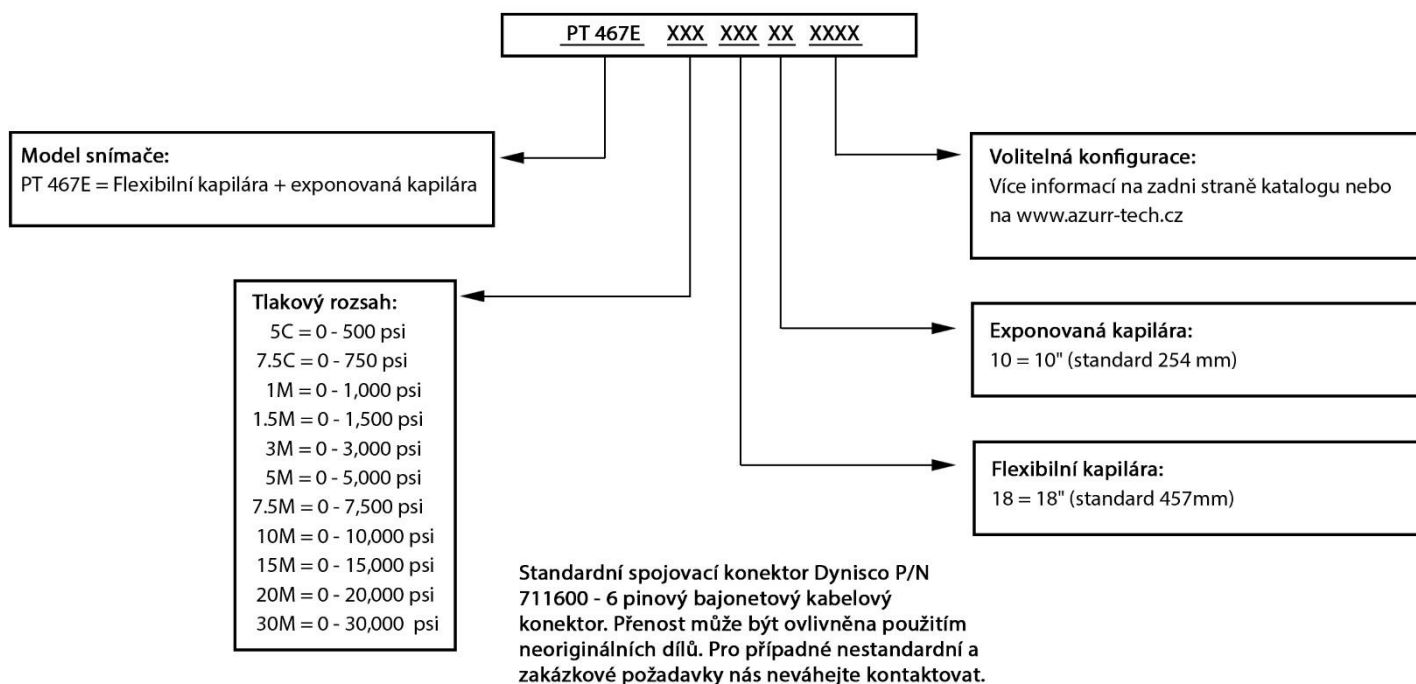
PT 467E XXX XXX XX XXXX

Model snímače:
PT 467E = Flexibilní kapilára + exponovaná kapilára

Volitelná konfigurace:
Více informací na zadni straně katalogu nebo na www.azurr-tech.cz

Tlakový rozsah:
5C = 0 - 500 psi
7.5C = 0 - 750 psi
1M = 0 - 1,000 psi
1.5M = 0 - 1,500 psi
3M = 0 - 3,000 psi
5M = 0 - 5,000 psi
7.5M = 0 - 7,500 psi
10M = 0 - 10,000 psi
15M = 0 - 15,000 psi
20M = 0 - 20,000 psi
30M = 0 - 30,000 psi

Exponovaná kapilára:
10 = 10" (standard 254 mm)

Flexibilní kapilára:
18 = 18" (standard 457mm)

Standardní spojovací konektor Dynisco P/N 711600 - 6 pinový bajonetový kabelový konektor. Přenost může být ovlivněna použitím neoriginálních dílů. Pro případné nestandardní a zakázkové požadavky nás neváhejte kontaktovat.